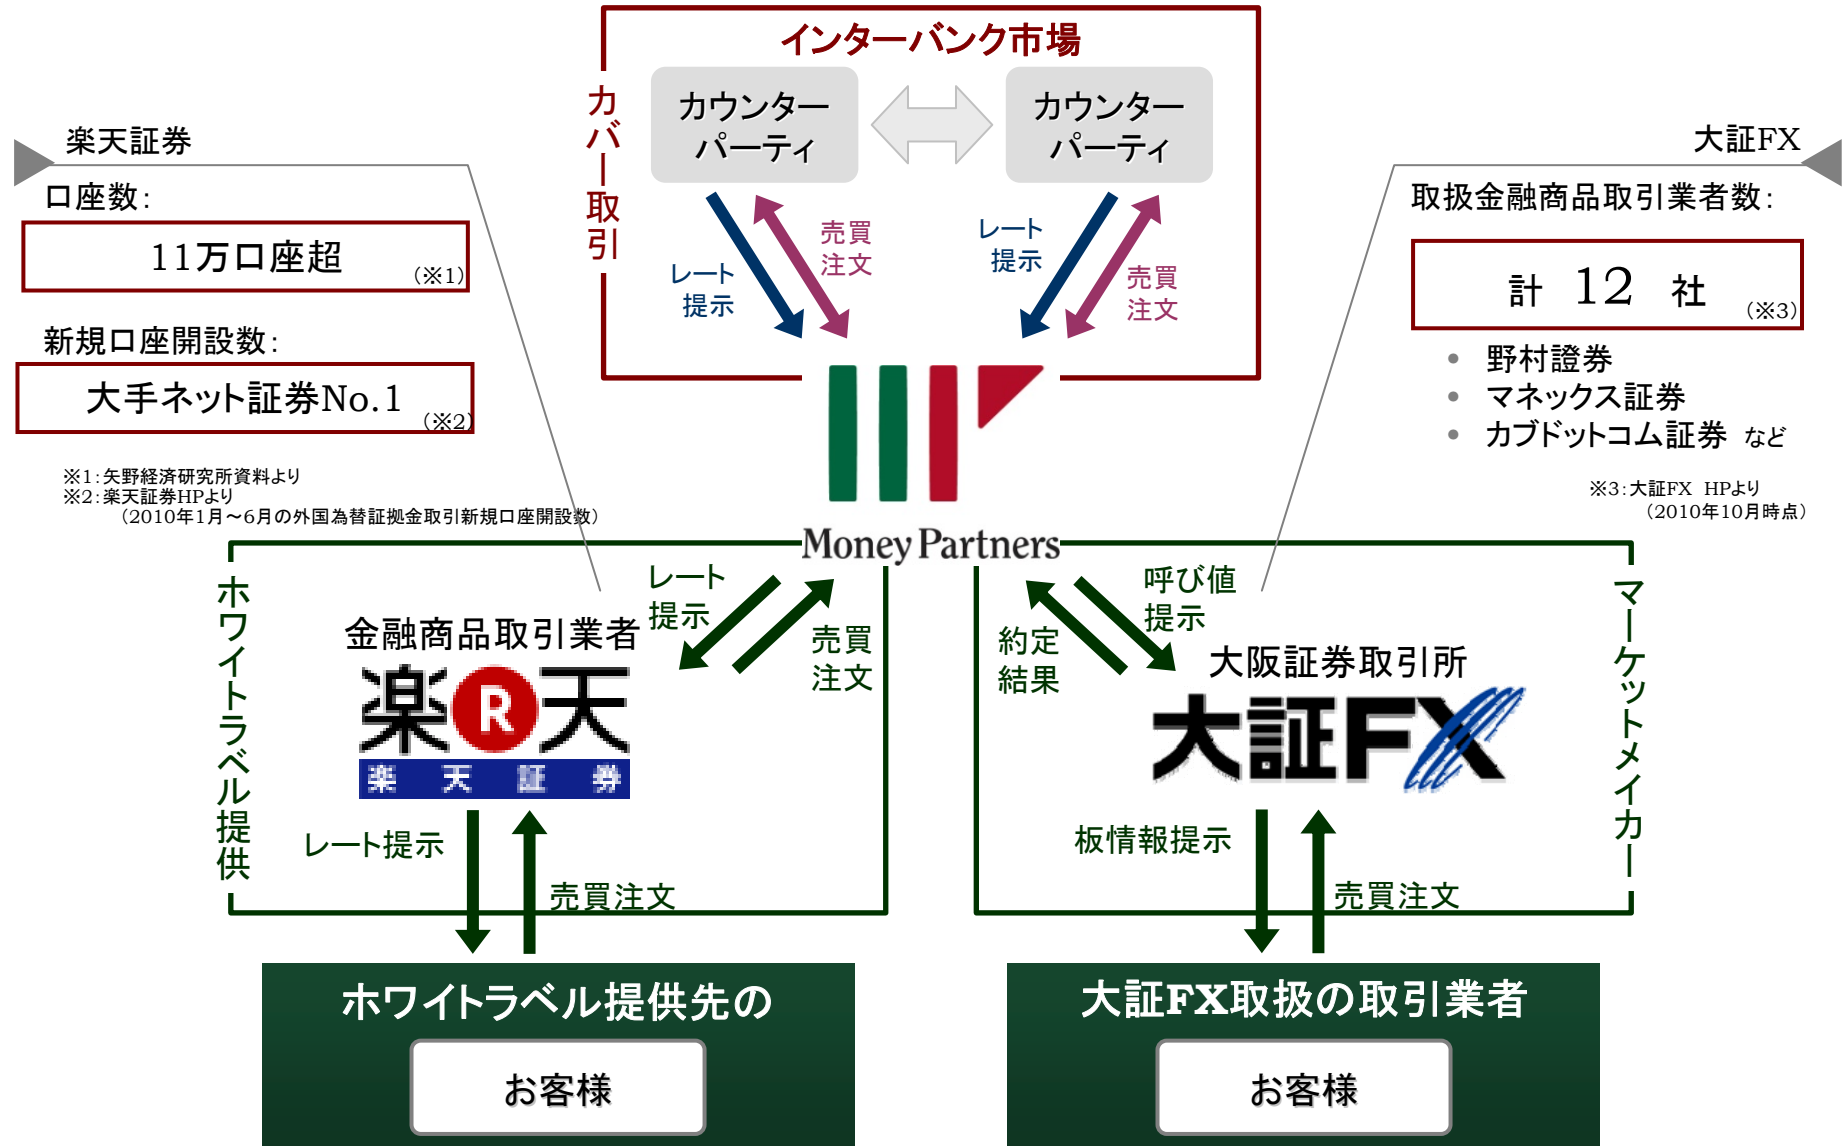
インターバンク市場

カバー取引

カウンターパーティ

カウンターパーティ

レート提示

売買注文

レート提示

売買注文

楽天証券

口座数:

11万口座超 (※1)

新規口座開設数:

大手ネット証券No.1 (※2)

※1:矢野経済研究所資料より
※2:楽天証券HPより
(2010年1月～6月の外国為替証拠金取引新規口座開設数)

大証FX

取扱金融商品取引業者数:

計 12 社 (※3)

• 野村證券
• マネックス証券
• カブドットコム証券 など

※3:大証FX HPより
(2010年10月時点)

Money Partners

ホワイトラベル提供

レート提示

売買注文

金融商品取引業者

楽天

楽 天 証 券

レート提示

売買注文

マーケットメイカー

呼び値提示

約定結果

大阪証券取引所

大証FX

板情報提示

売買注文

ホワイトラベル提供先の

お客様

大証FX取扱の取引業者

お客様